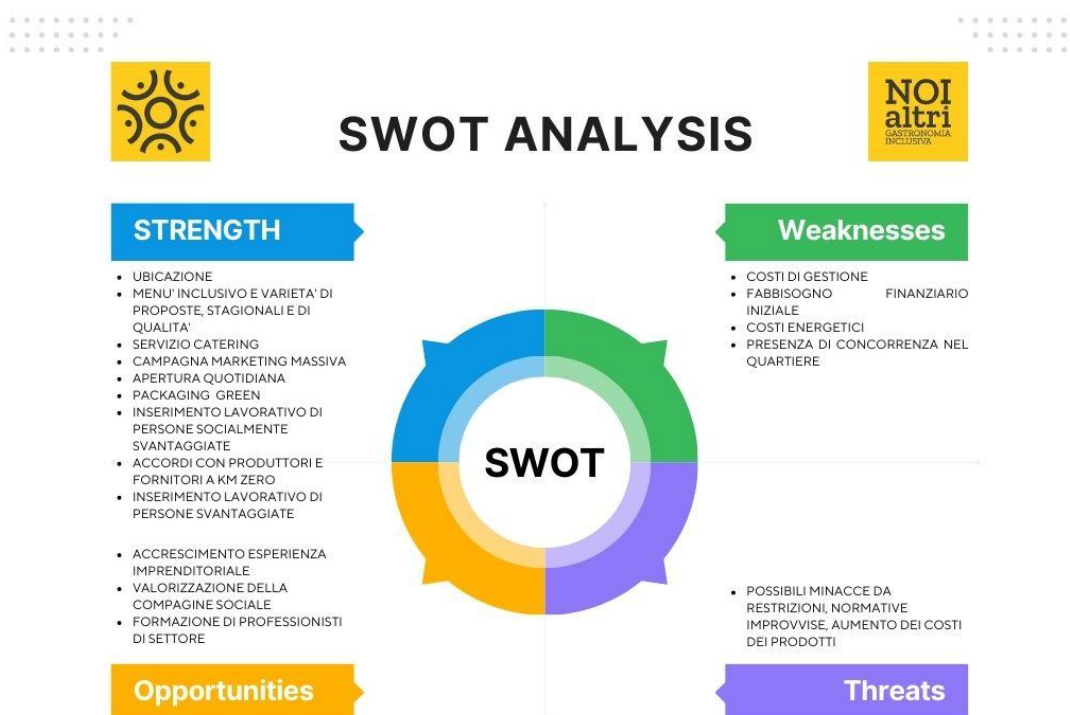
NOI altri GASTRONOMIA INCLUSIVA

SWOT ANALYSIS

STRENGTH

- UBICAZIONE
- MENU' INCLUSIVO E VARIETA' DI PROPOSTE, STAGIONALI E DI QUALITA'
- SERVIZIO CATERING
- CAMPAGNA MARKETING MASSIVA
- APERTURA QUOTIDIANA
- PACKAGING GREEN
- INSERIMENTO LAVORATIVO DI PERSONE SOCIALMENTE SVANTAGGIATE
- ACCORDI CON PRODUTTORI E FORNITORI A KM ZERO
- INSERIMENTO LAVORATIVO DI PERSONE SVANTAGGIATE

Weaknesses

- COSTI DI GESTIONE
- FABBISOGNO FINANZIARIO INIZIALE
- COSTI ENERGETICI
- PRESENZA DI CONCORRENZA NEL QUARTIERE

SWOT

- ACCRESCIMENTO ESPERIENZA IMPRENDITORIALE
- VALORIZZAZIONE DELLA COMPAGINE SOCIALE
- FORMAZIONE DI PROFESSIONISTI DI SETTORE

- POSSIBILI MINACCE DA RESTRIZIONI, NORMATIVE IMPROVVISE, AUMENTO DEI COSTI DEI PRODOTTI

Opportunities

Threats